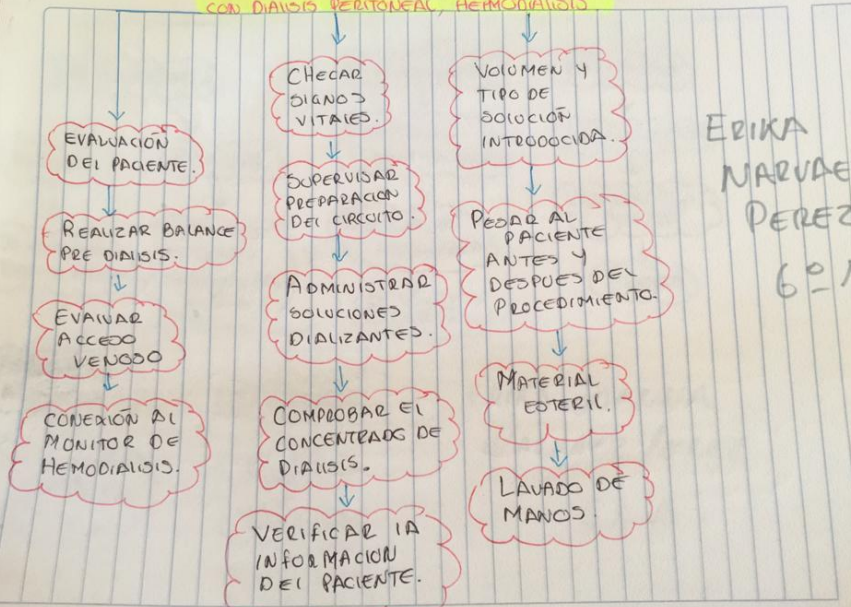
CON DIALISIS PERITONEAL, HEMODIALISIS

EVALUACIÓN DEL PACIENTE.

REALIZAR BALANCE PRE DIALISIS.

EVALUAR ACCESO VENOSO

CONEXIÓN AL MONITOR DE HEMODIALISIS.

CHECAR SIGNOS VITALES.

SUPERVISAR PREPARACION DEL CIRCUITO.

ADMINISTRAR SOLUCIONES DIALIZANTES.

COMPROBAR EL CONCENTRADO DE DIALISIS.

VERIFICAR LA INFORMACION DEL PACIENTE.

VOLUMEN Y TIPO DE SOLUCIÓN INTRODUCIDA.

PESAR AL PACIENTE ANTES Y DESPUES DEL PROCEDIMIENTO.

MATERIAL ESTERIL.

LAVADO DE MANOS.

ERIKA NARVAE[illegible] PEREZ 6°-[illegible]